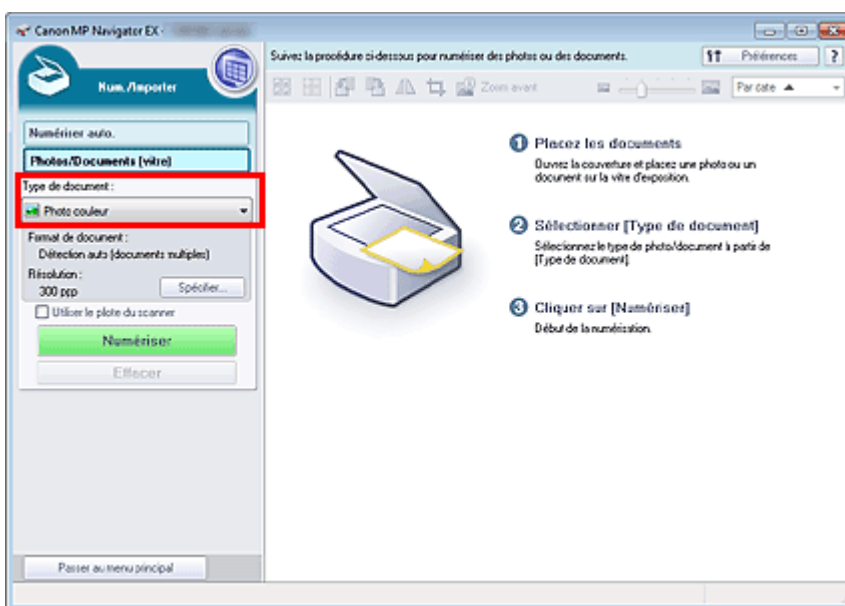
Canon MP Navigator EX - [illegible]

Num./Importer

Numériser auto.

Photos/Documents (vitre)

Type de document :

Photo couleur

Format de document :
Détection auto (documents multiples)

Résolution :
300 ppp

Spécifier...

Utiliser le pilote du scanner

Numériser

Effacer

Passer au menu principal

Suivez la procédure ci-dessous pour numériser des photos ou des documents.

Préférences

?

Zoom avant

Par date

1 Placez les documents
Ouvrez la couverture et placez une photo ou un document sur la vitre d'exposition.

2 Sélectionner [Type de document]
Sélectionnez le type de photo/document à partir de [Type de document].

3 Cliquer sur [Numériser]
Début de la numérisation.